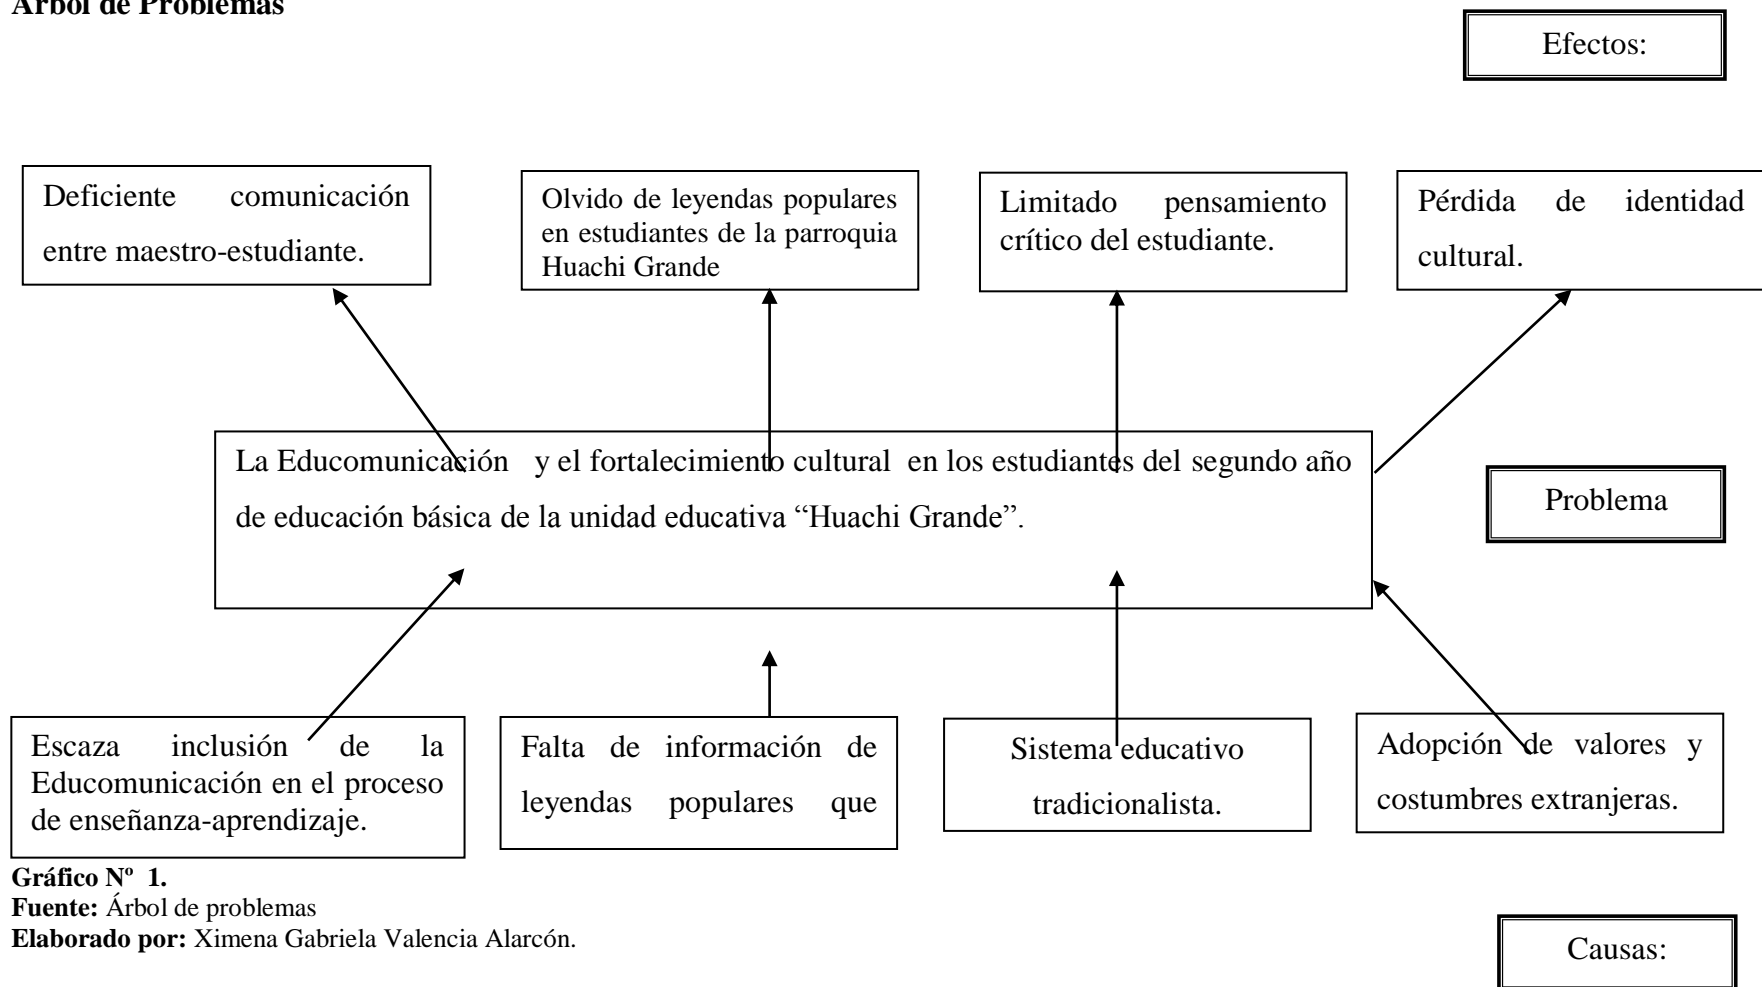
Árbol de Problemas

Efectos:

Deficiente comunicación entre maestro-estudiante.

Olvido de leyendas populares en estudiantes de la parroquia Huachi Grande

Limitado pensamiento crítico del estudiante.

Pérdida de identidad cultural.

La Educomunicación y el fortalecimiento cultural en los estudiantes del segundo año de educación básica de la unidad educativa "Huachi Grande".

Problema

Escaza inclusión de la Educomunicación en el proceso de enseñanza-aprendizaje.

Falta de información de leyendas populares que

Sistema educativo tradicionalista.

Adopción de valores y costumbres extranjeras.

Gráfico Nº 1.
Fuente: Árbol de problemas
Elaborado por: Ximena Gabriela Valencia Alarcón.

Causas: